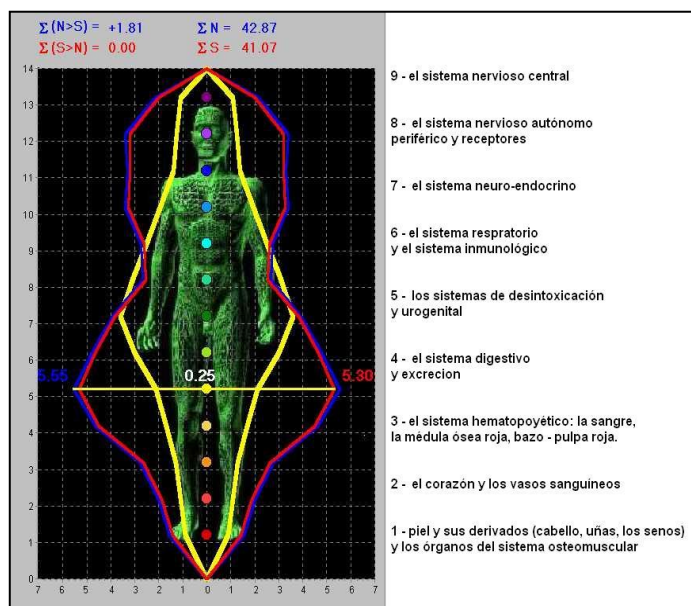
$\Sigma$(N>S) = +1.81
$\Sigma$(S>N) = 0.00
$\Sigma$N = 42.87
$\Sigma$S = 41.07

14
13
12
11
10
9
8
7
6
5
4
3
2
1
0

5.55
0.25
5.30

7 6 5 4 3 2 1 0 1 2 3 4 5 6 7

9 - el sistema nervioso central

8 - el sistema nervioso autónomo periférico y receptores

7 - el sistema neuro-endocrino

6 - el sistema respratorio y el sistema inmunológico

5 - los sistemas de desintoxicación y urogenital

4 - el sistema digestivo y excrecion

3 - el sistema hematopoyético: la sangre, la médula ósea roja, bazo - pulpa roja.

2 - el corazón y los vasos sanguíneos

1 - piel y sus derivados (cabello, uñas, los senos) y los órganos del sistema osteomuscular